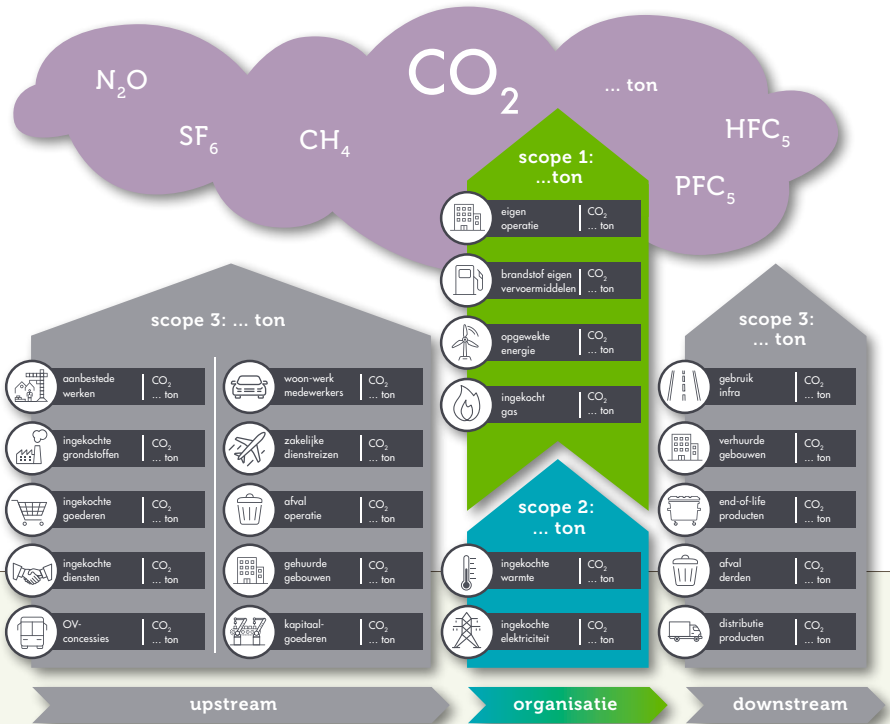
$N_2O$

$CO_2$

... ton

$SF_6$

$CH_4$

$HFC_5$

$PFC_5$

scope 1: ...ton

| eigen operatie | $CO_2$ ... ton |
|---|---|
| brandstof eigen vervoermiddelen | $CO_2$ ... ton |
| opgewekte energie | $CO_2$ ... ton |
| ingekocht gas | $CO_2$ ... ton |

scope 3: ... ton

| aanbestede werken | $CO_2$ ... ton |
|---|---|
| ingekochte grondstoffen | $CO_2$ ... ton |
| ingekochte goederen | $CO_2$ ... ton |
| ingekochte diensten | $CO_2$ ... ton |
| OV-concessies | $CO_2$ ... ton |

| woon-werk medewerkers | $CO_2$ ... ton |
|---|---|
| zakelijke dienstreizen | $CO_2$ ... ton |
| afval operatie | $CO_2$ ... ton |
| gehuurde gebouwen | $CO_2$ ... ton |
| kapitaal-goederen | $CO_2$ ... ton |

scope 2: ... ton

| ingekochte warmte | $CO_2$ ... ton |
|---|---|
| ingekochte elektriciteit | $CO_2$ ... ton |

scope 3: ... ton

| gebruik infra | $CO_2$ ... ton |
|---|---|
| verhuurde gebouwen | $CO_2$ ... ton |
| end-of-life producten | $CO_2$ ... ton |
| afval derden | $CO_2$ ... ton |
| distributie producten | $CO_2$ ... ton |

upstream

organisatie

downstream